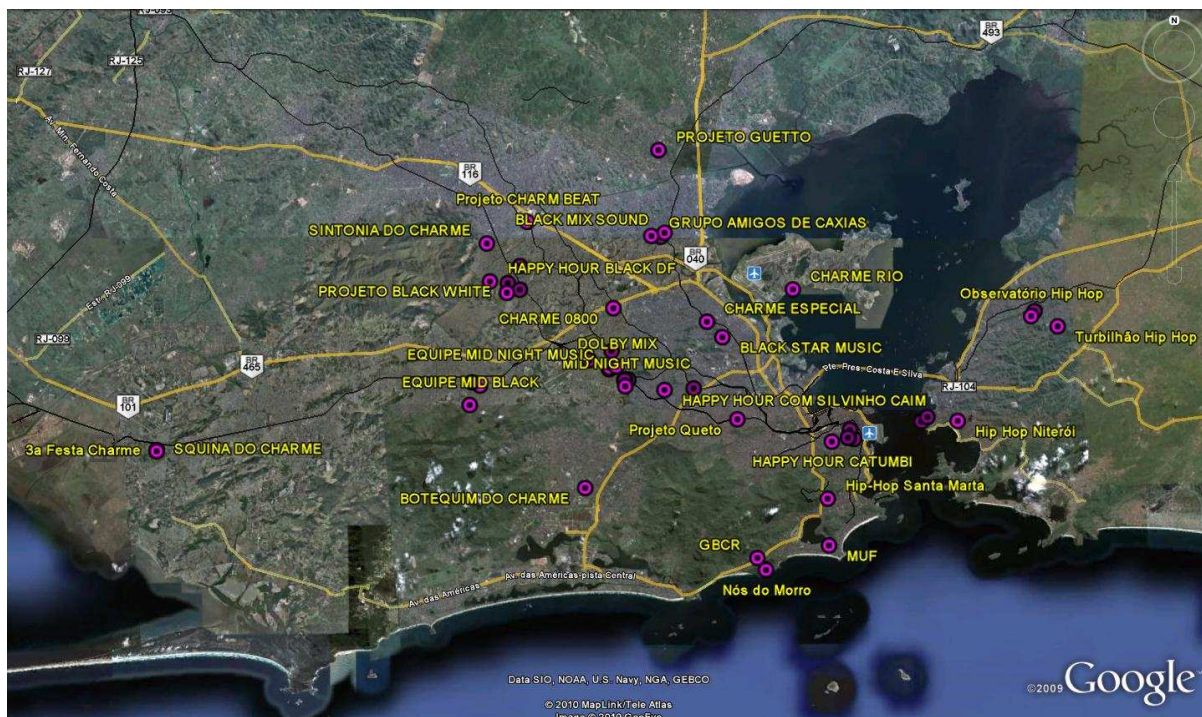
RJ-127
RJ-125
BR 493
N
Av. Min. Fernando Costa
PROJETO GUETTO
BR 116
Projeto CHARM BEAT
BLACK MIX SOUND
GRUPO AMIGOS DE CAXIAS
SINTONIA DO CHARME
BR 040
HAPPY HOUR BLACK DF
CHARME RIO
PROJETO BLACK WHITE
Estr. RJ-099
CHARME ESPECIAL
Observatório Hip Hop
CHARME 0800
RJ-099
Turbilhão Hip Hop
DOLBY MIX
EQUIPE MID NIGHT MUSIC
BLACK STAR MUSIC
MID NIGHT MUSIC
BR 465
Pte. Pres. Costa E Silva
EQUIPE MID BLACK
RJ-104
BR 101
HAPPY HOUR COM SILVINHO CAIM
Projeto Queto
Hip Hop Niterói
3a Festa Charme
SQUINA DO CHARME
HAPPY HOUR CATUMBI
Hip-Hop Santa Marta
BOTEQUIM DO CHARME
GBCR
MUF
Av. das Américas
Av. das Américas pista Central
Nós do Morro
Data SIO, NOAA, U.S. Navy, NGA, GEBCO
© 2010 MapLink/Tele Atlas
Image © 2010 GeoEye
©2009 Google